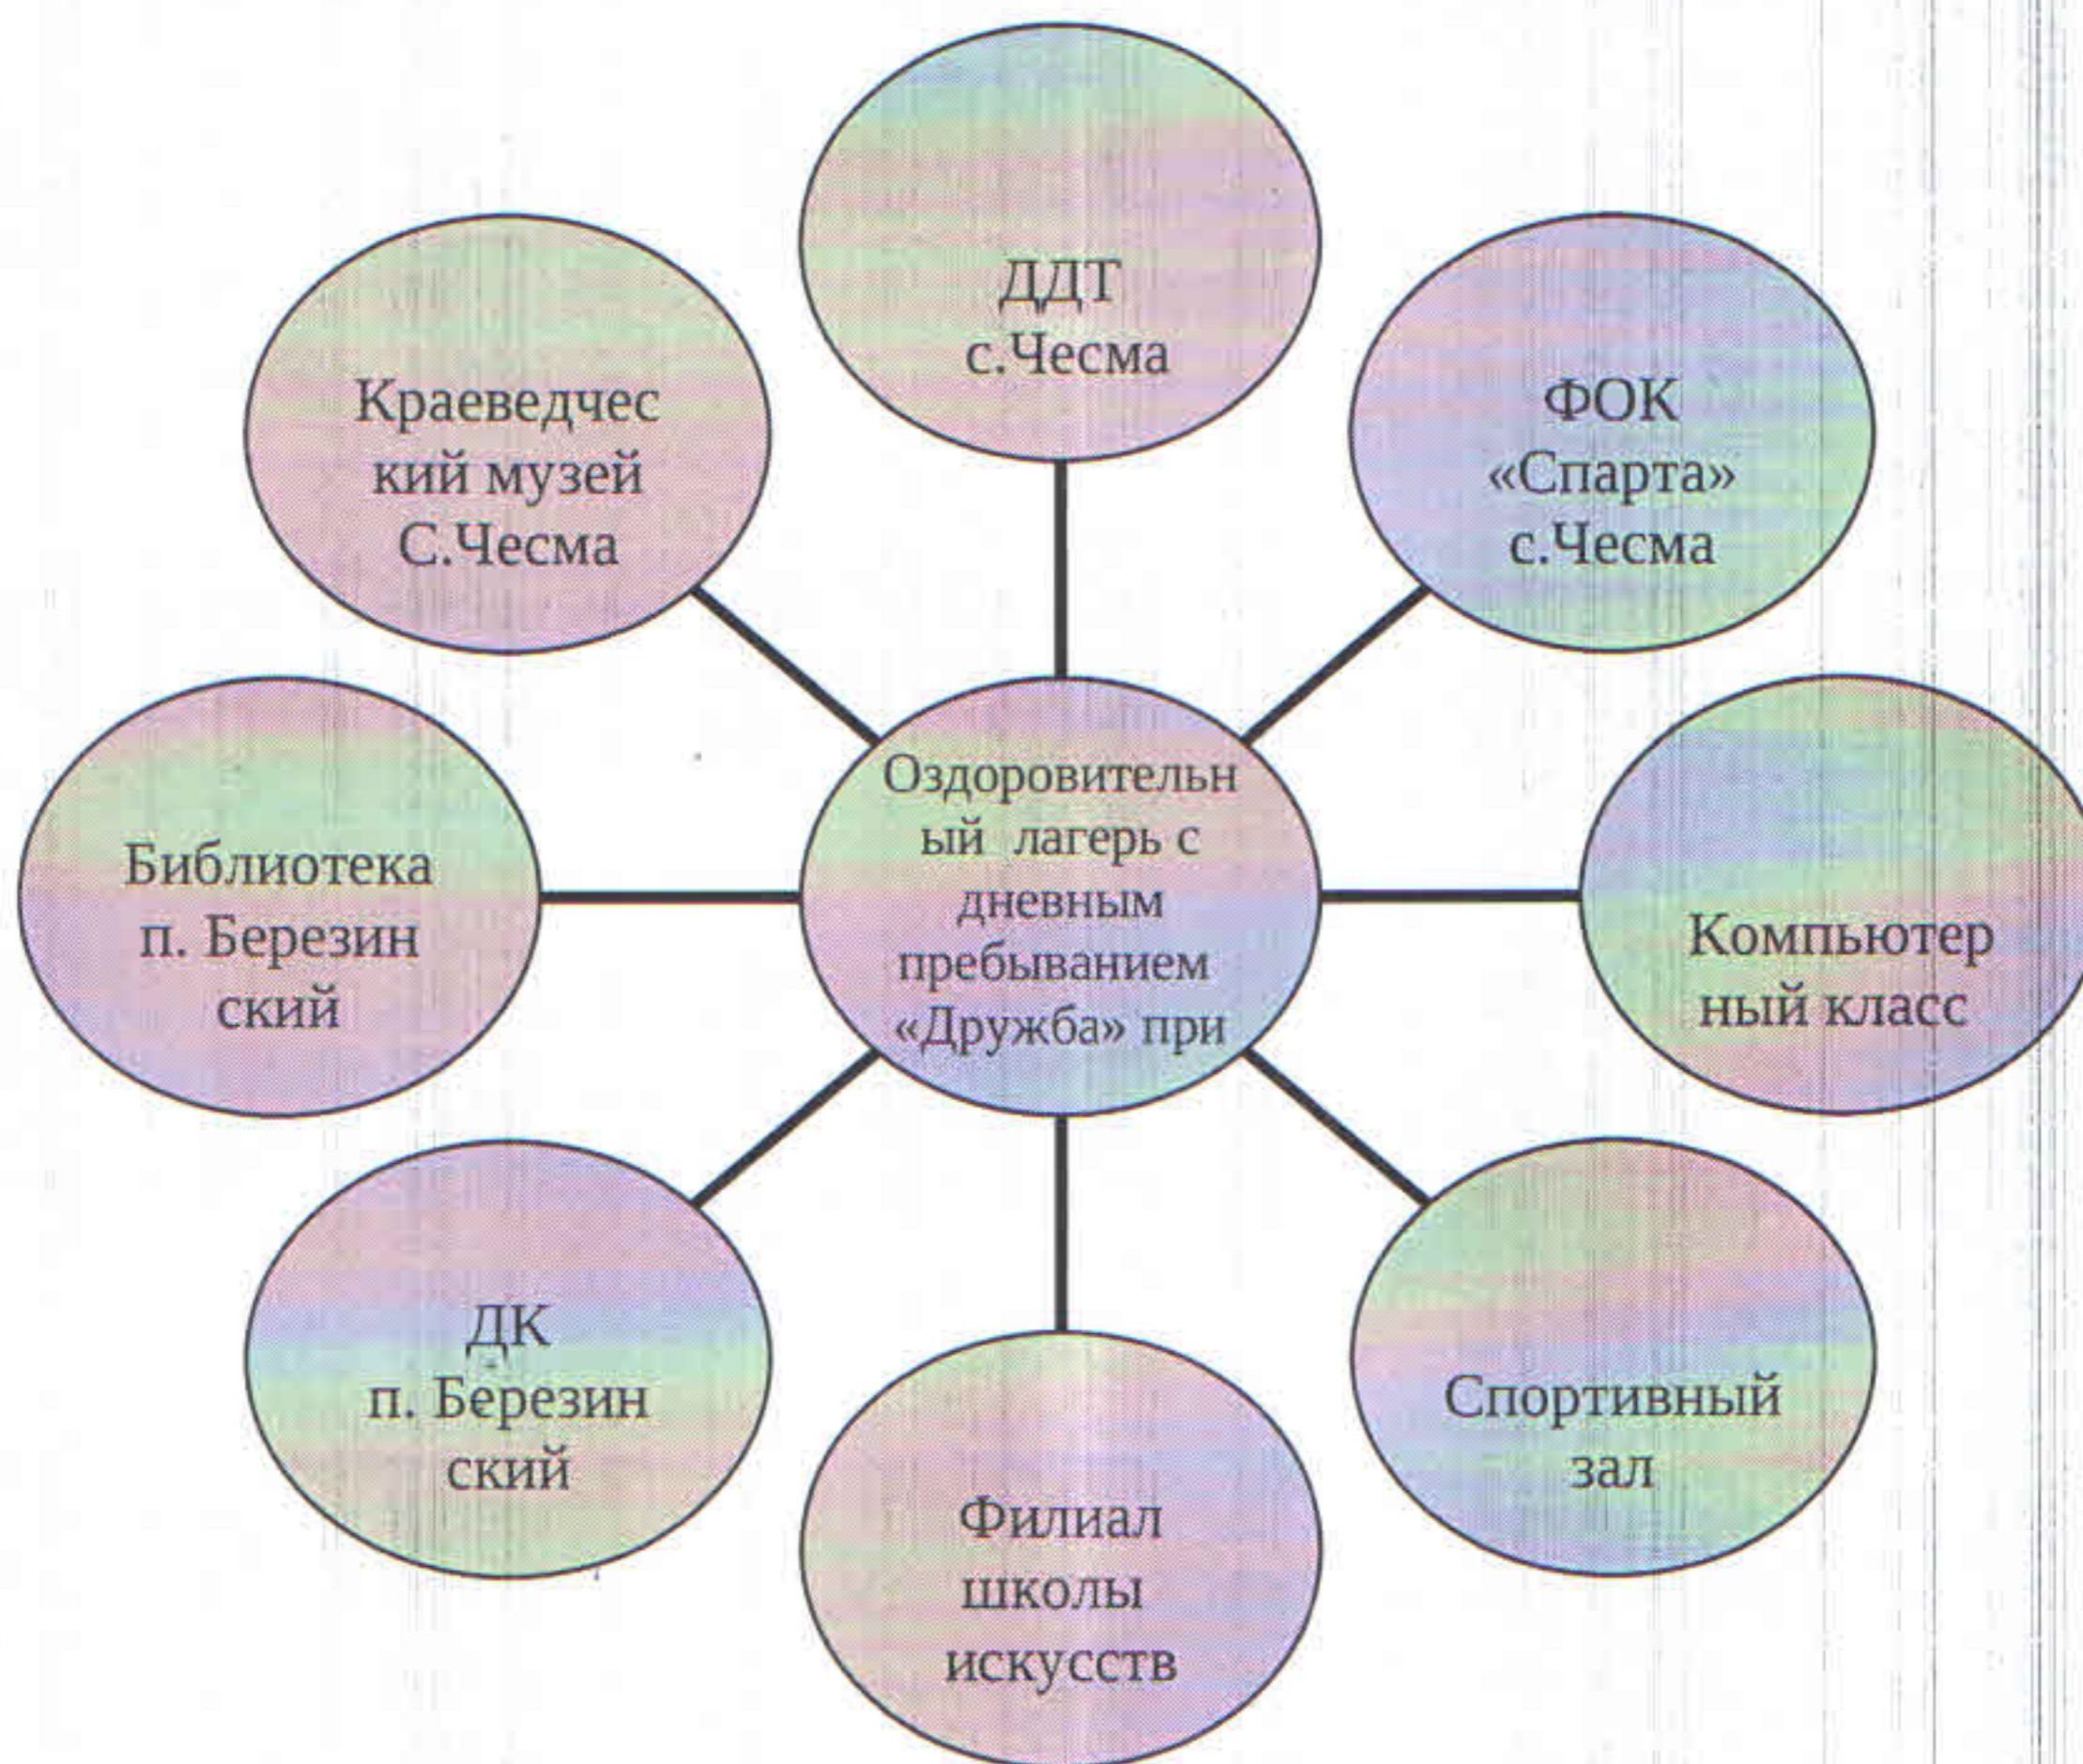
ДДТ
с.Чесма

Краеведческий музей
С.Чесма

ФОК
«Спарта»
с.Чесма

Оздоровительный лагерь с дневным пребыванием «Дружба» при

Библиотека
п. Березинский

Компьютерный класс

ДК
п. Березинский

Спортивный зал

Филиал школы искусств